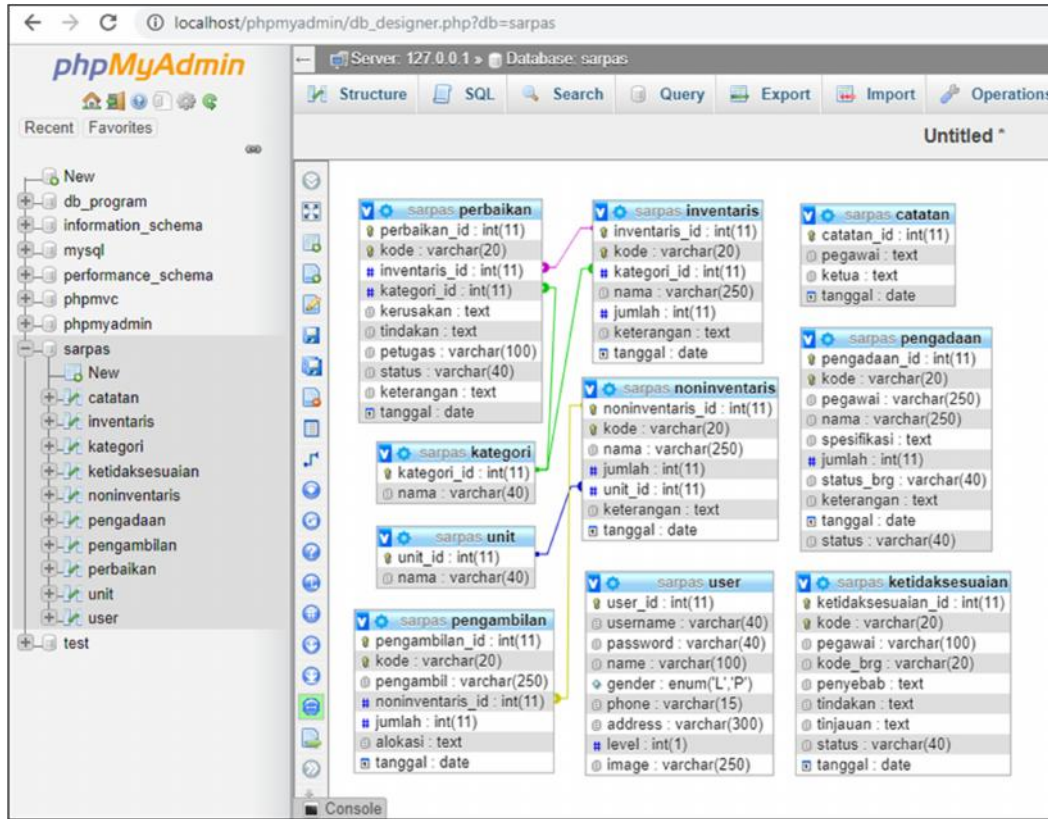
localhost/phpmyadmin/db_designer.php?db=sarpas

phpMyAdmin

Recent Favorites

New
db_program
information_schema
mysql
performance_schema
phpmvc
phpmyadmin
sarpas
New
catatan
inventaris
kategori
ketidaksesuaian
noninventaris
pengadaan
pengambilan
perbaikan
unit
user
test

Server: 127.0.0.1 » Database: sarpas

Structure SQL Search Query Export Import Operations

Untitled *

sarpas perbaikan
perbaikan_id : int(11)
kode : varchar(20)
inventaris_id : int(11)
kategori_id : int(11)
kerusakan : text
tindakan : text
petugas : varchar(100)
status : varchar(40)
keterangan : text
tanggal : date

sarpas inventaris
inventaris_id : int(11)
kode : varchar(20)
kategori_id : int(11)
nama : varchar(250)
jumlah : int(11)
keterangan : text
tanggal : date

sarpas catatan
catatan_id : int(11)
pegawai : text
ketua : text
tanggal : date

sarpas pengadaan
pengadaan_id : int(11)
kode : varchar(20)
pegawai : varchar(250)
nama : varchar(250)
spesifikasi : text
jumlah : int(11)
status_brg : varchar(40)
keterangan : text
tanggal : date
status : varchar(40)

sarpas noninventaris
noninventaris_id : int(11)
kode : varchar(20)
nama : varchar(250)
jumlah : int(11)
unit_id : int(11)
keterangan : text
tanggal : date

sarpas kategori
kategori_id : int(11)
nama : varchar(40)

sarpas unit
unit_id : int(11)
nama : varchar(40)

sarpas pengambilan
pengambilan_id : int(11)
kode : varchar(20)
pengambil : varchar(250)
noninventaris_id : int(11)
jumlah : int(11)
alokasi : text
tanggal : date

sarpas user
user_id : int(11)
username : varchar(40)
password : varchar(40)
name : varchar(100)
gender : enum('L','P')
phone : varchar(15)
address : varchar(300)
level : int(1)
image : varchar(250)

sarpas ketidaksesuaian
ketidaksesuaian_id : int(11)
kode : varchar(20)
pegawai : varchar(100)
kode_brg : varchar(20)
penyebab : text
tindakan : text
tinjauan : text
status : varchar(40)
tanggal : date

Console